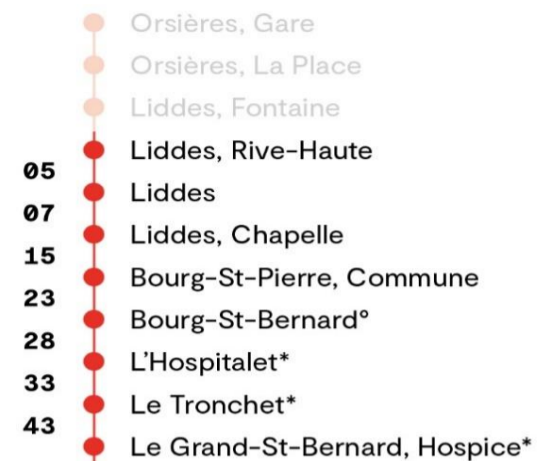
Orsières, Gare
Orsières, La Place
Liddes, Fontaine
Liddes, Rive-Haute
05
Liddes
07
Liddes, Chapelle
15
Bourg-St-Pierre, Commune
23
Bourg-St-Bernard°
28
L'Hospitalet*
33
Le Tronchet*
43
Le Grand-St-Bernard, Hospice*